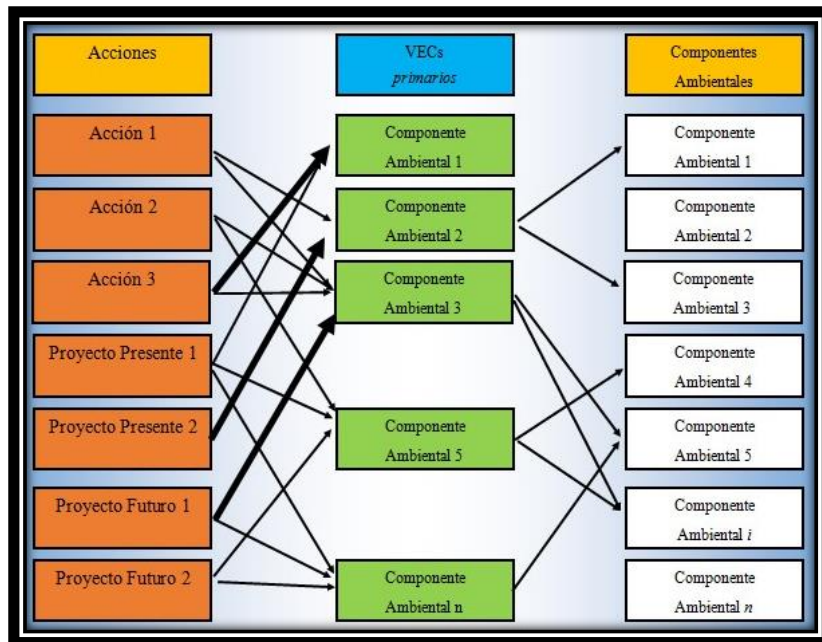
Acciones

VECs
*primarios*

Componentes Ambientales

Acción 1

Acción 2

Acción 3

Proyecto Presente 1

Proyecto Presente 2

Proyecto Futuro 1

Proyecto Futuro 2

Componente Ambiental 1

Componente Ambiental 2

Componente Ambiental 3

Componente Ambiental 5

Componente Ambiental n

Componente Ambiental 1

Componente Ambiental 2

Componente Ambiental 3

Componente Ambiental 4

Componente Ambiental 5

Componente Ambiental *i*

Componente Ambiental *n*